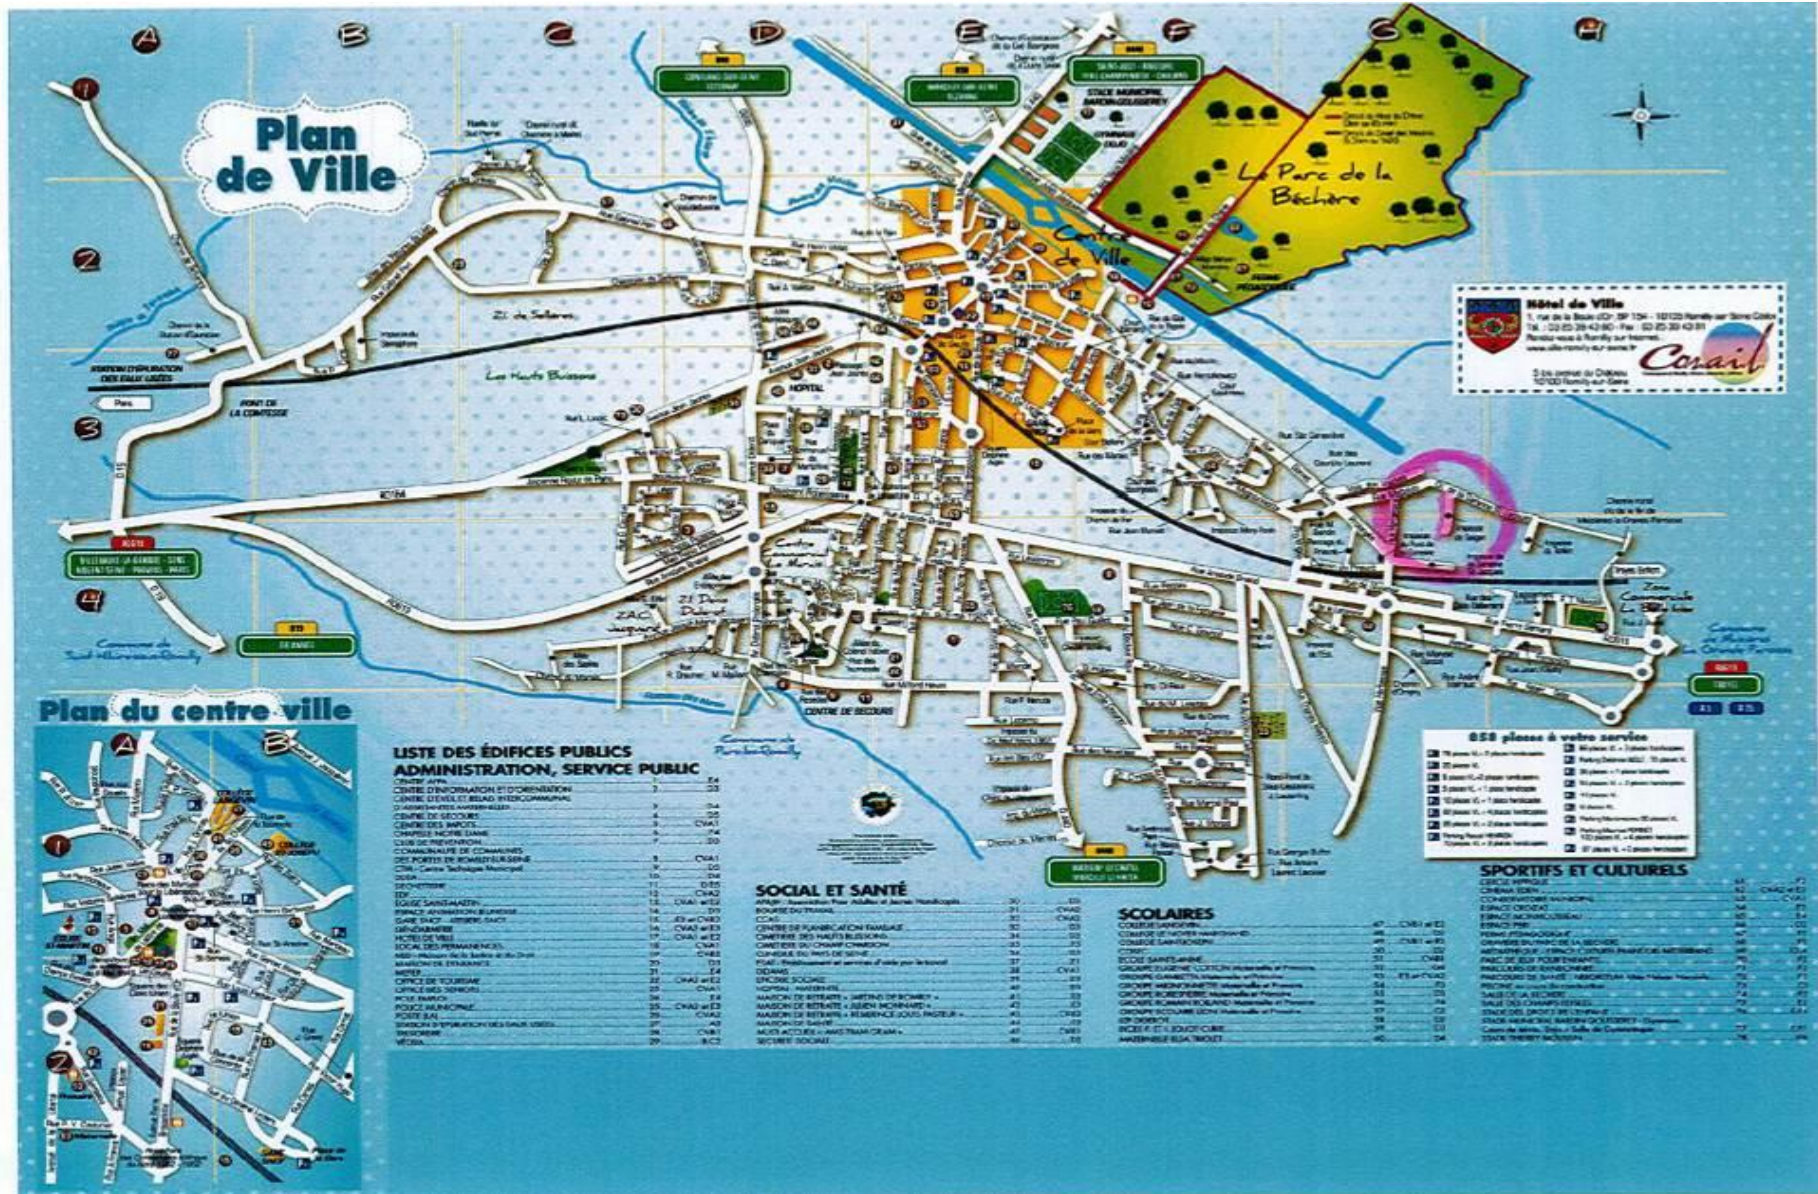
A B C D E F G H

1 2 3 4

Plan de Ville

Le Parc de la Béchère

Centre de Ville

Z.I. de Sellières

Les Hauts Buissons

HOPITAL

STATION D'EPURATION DES EAUX USEES

PONT DE LA CONTOISE

Paris

RD619

Centre Commercial Le Marais

Z.I. Dunce Doret

Z.A.C. Jacquard

CENTRE DE SECOURS

Zone Commerciale La Belle Idée

STADE MUNICIPAL

GYMNASE

Hôtel de Ville

Cosail

Plan du centre ville

A B 1 2

LISTE DES ÉDIFICES PUBLICS
ADMINISTRATION, SERVICE PUBLIC

SOCIAL ET SANTÉ

SCOLAIRES

SPORTIFS ET CULTURELS

858 places à votre service